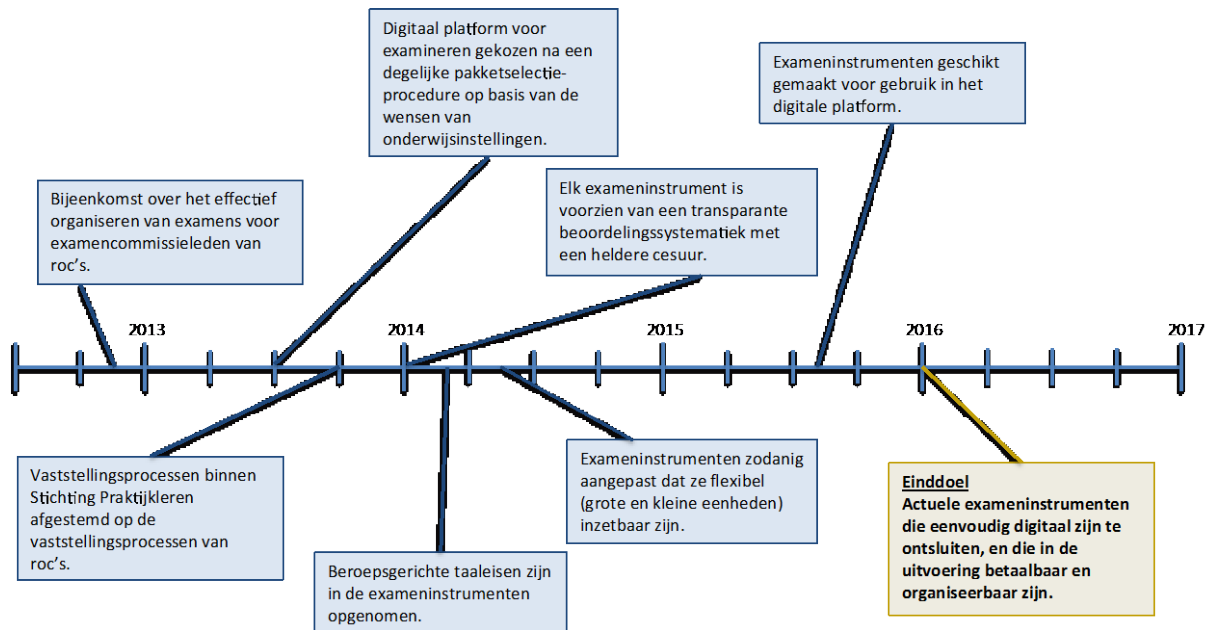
Digitaal platform voor examineren gekozen na een degelijke pakketselectie-procedure op basis van de wensen van onderwijsinstellingen.

Exameninstrumenten geschikt gemaakt voor gebruik in het digitale platform.

Bijeenkomst over het effectief organiseren van examens voor examencommissieleden van roc's.

Elk exameninstrument is voorzien van een transparante beoordelingssystematiek met een heldere cesuur.

2013

2014

2015

2016

2017

Vaststellingsprocessen binnen Stichting Praktijkleren afgestemd op de vaststellingsprocessen van roc's.

Exameninstrumenten zodanig aangepast dat ze flexibel (grote en kleine eenheden) inzetbaar zijn.

Beroepsgerichte taaleisen zijn in de exameninstrumenten opgenomen.

**Einddoel**
**Actuele exameninstrumenten die eenvoudig digitaal zijn te ontsluiten, en die in de uitvoering betaalbaar en organiseerbaar zijn.**